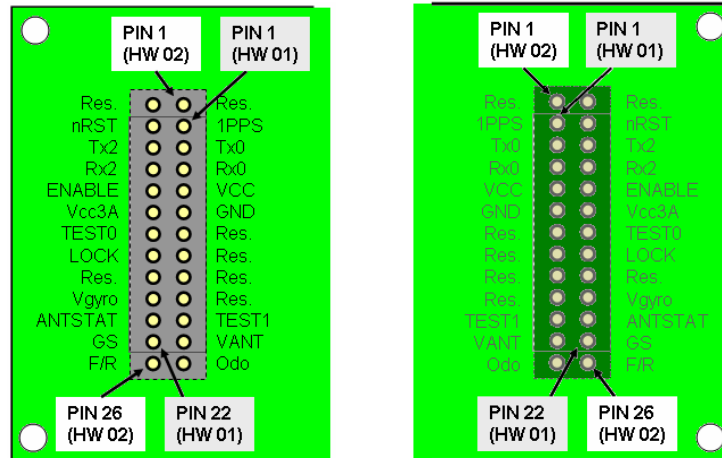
PIN 1 (HW 02)
PIN 1 (HW 01)

Res. Res.
nRST 1PPS
Tx2 Tx0
Rx2 Rx0
ENABLE VCC
Vcc3A GND
TEST0 Res.
LOCK Res.
Res. Res.
Vgyro Res.
ANTSTAT TEST1
GS VANT
F/R Odo

PIN 26 (HW 02)
PIN 22 (HW 01)

PIN 1 (HW 02)
PIN 1 (HW 01)

Res. Res.
1PPS nRST
Tx0 Tx2
Rx0 Rx2
VCC ENABLE
GND Vcc3A
Res. TEST0
Res. LOCK
Res. Res.
Res. Vgyro
TEST1 ANTSTAT
VANT GS
Odo F/R

PIN 22 (HW 01)
PIN 26 (HW 02)